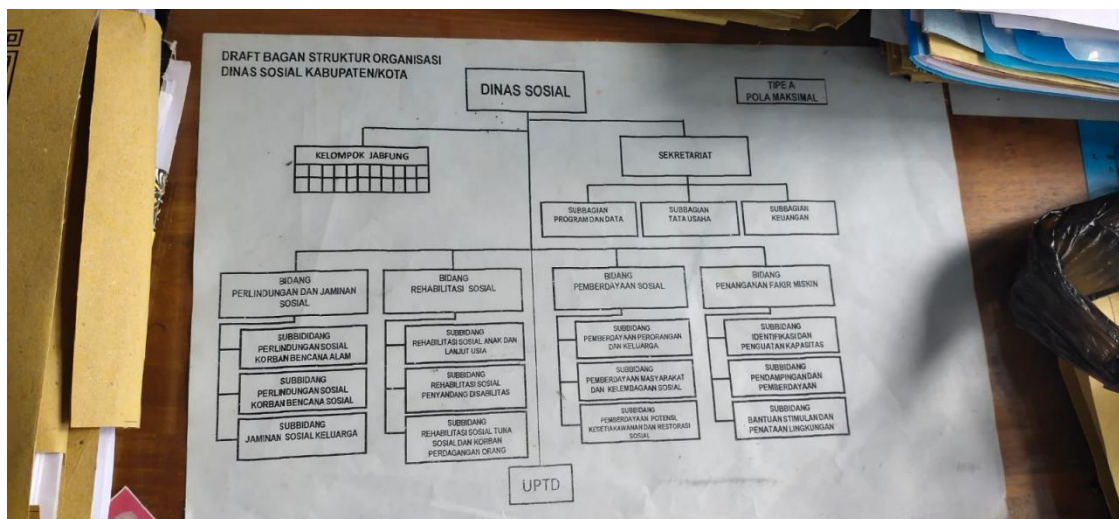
DRAFT BAGAN STRUKTUR ORGANISASI
DINAS SOSIAL KABUPATEN/KOTA

DINAS SOSIAL

TIPE A
POLA MAKSIMAL

KELOMPOK JABFUNG

SEKRETARIAT

SUBBAGIAN PROGRAM DAN DATA

SUBBAGIAN TATA USAHA

SUBBAGIAN KEUANGAN

BIDANG PERLINDUNGAN DAN JAMINAN SOSIAL

SUBBIDANG PERLINDUNGAN SOSIAL KORBAN BENCANA ALAM

SUBBIDANG PERLINDUNGAN SOSIAL KORBAN BENCANA SOSIAL

SUBBIDANG JAMINAN SOSIAL KELUARGA

BIDANG REHABILITASI SOSIAL

SUBBIDANG REHABILITASI SOSIAL ANAK DAN LANJUT USIA

SUBBIDANG REHABILITASI SOSIAL PENYANDANG DISABILITAS

SUBBIDANG REHABILITASI SOSIAL TUNA SOSIAL DAN KORBAN PERDAGANGAN ORANG

BIDANG PEMBERDAYAAN SOSIAL

SUBBIDANG PEMBERDAYAAN PERORANGAN DAN KELUARGA

SUBBIDANG PEMBERDAYAAN MASYARAKAT DAN KELEMBAGAAN SOSIAL

SUBBIDANG PEMBERDAYAAN POTENSI, KESETIAKAWANAN DAN RESTORASI SOSIAL

BIDANG PENANGANAN FAKIR MISKIN

SUBBIDANG IDENTIFIKASI DAN PENGUATAN KAPASITAS

SUBBIDANG PENDAMPINGAN DAN PEMBERDAYAAN

SUBBIDANG BANTUAN STIMULAN DAN PENATAAN LINGKUNGAN

UPTD